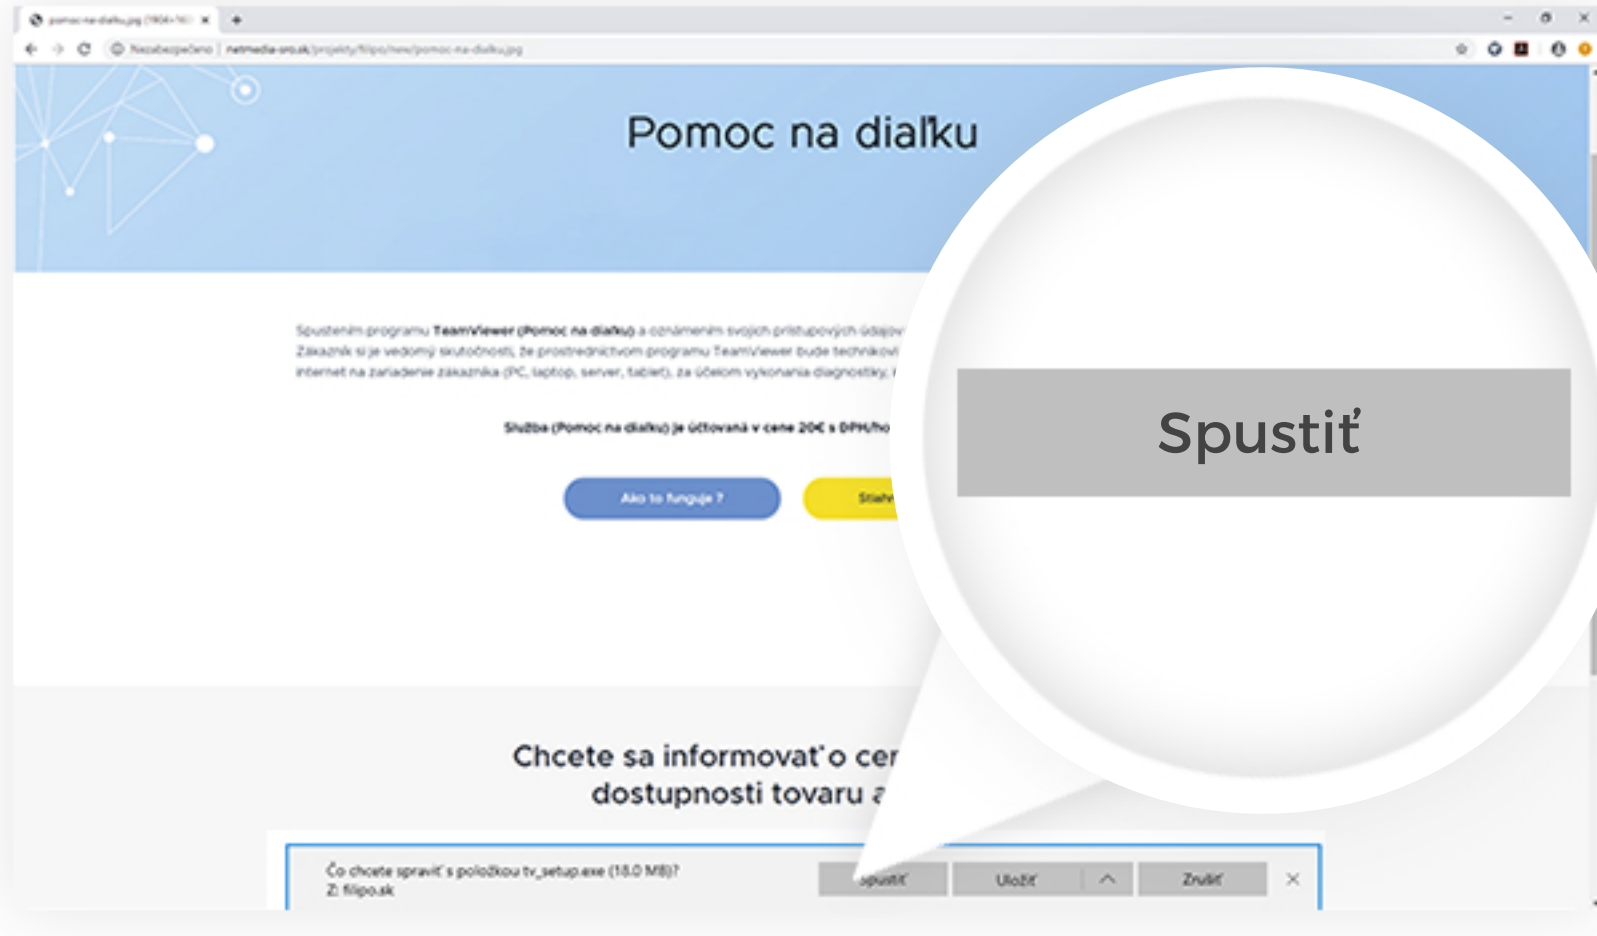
pomoc-na-dialku.jpg (1904×16

Nezabezpečené | netmedia-sro.sk/projekty/filipo/new/pomoc-na-dialku.jpg

Pomoc na diaľku

Spustením programu TeamViewer (Pomoc na diaľku) a oznámením svojich prístupových údajov
Zákazník si je vedomý skutočnosti, že prostredníctvom programu TeamViewer bude technikovi
internet na zariadenie zákazníka (PC, laptop, server, tablet), za účelom vykonania diagnostiky, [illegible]

Služba (Pomoc na diaľku) je účtovaná v cene 20€ s DPH/ho

Ako to funguje ?

Stiahn

Spustiť

Chcete sa informovať o cer
dostupnosti tovaru a

Čo chcete spraviť s položkou tv_setup.exe (18.0 MB)?
Z: filipo.sk

Spustiť

Uložiť

Zrušiť